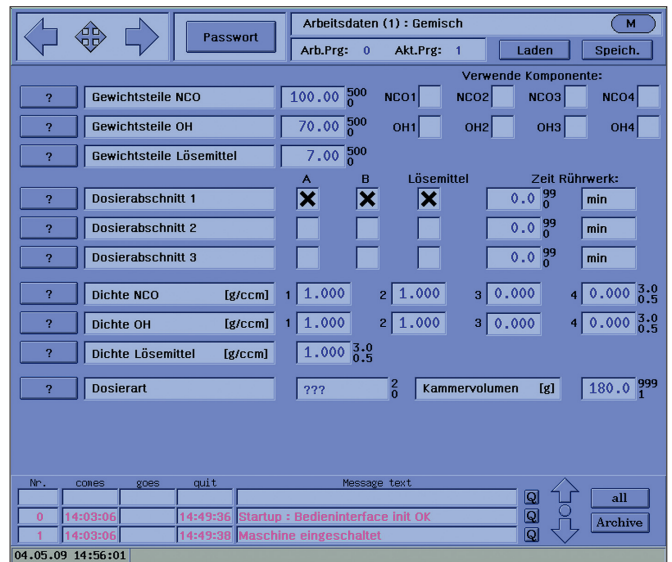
Passwort

Arbeitsdaten (1) : Gemisch

M

Arb.Prg: 0 Akt.Prg: 1 Laden Speich.

Verwende Komponente:

| ? | Gewichtsteile NCO | 100.00 | 500 0 | NCO1 | NCO2 | NCO3 | NCO4 |
|---|---|---|---|---|---|---|---|
| ? | Gewichtsteile OH | 70.00 | 500 0 | OH1 | OH2 | OH3 | OH4 |
| ? | Gewichtsteile Lösemittel | 7.00 | 500 0 | | | | |

A B Lösemittel Zeit Rührwerk:

| ? | Dosierabschnitt 1 | X | X | X | 0.0 | 99 0 | min |
|---|---|---|---|---|---|---|---|
| ? | Dosierabschnitt 2 | | | | 0.0 | 99 0 | min |
| ? | Dosierabschnitt 3 | | | | 0.0 | 99 0 | min |

| ? | Dichte NCO [g/ccm] | 1 1.000 | 2 1.000 | 3 0.000 | 4 0.000 | 3.0 0.5 |
|---|---|---|---|---|---|---|
| ? | Dichte OH [g/ccm] | 1 1.000 | 2 1.000 | 3 0.000 | 4 0.000 | 3.0 0.5 |
| ? | Dichte Lösemittel [g/ccm] | 1.000 | 3.0 0.5 | | | |

? Dosierart ??? 2 0 Kammervolumen [g] 180.0 999 1

| Nr. | comes | goes | quit | Message text |
|---|---|---|---|---|
| | | | | |
| 0 | 14:03:06 | | 14:49:36 | Startup : Bedieninterface init OK |
| 1 | 14:03:06 | | 14:49:38 | Maschine eingeschaltet |

Q Q Q

all

Archive

04.05.09 14:56:01